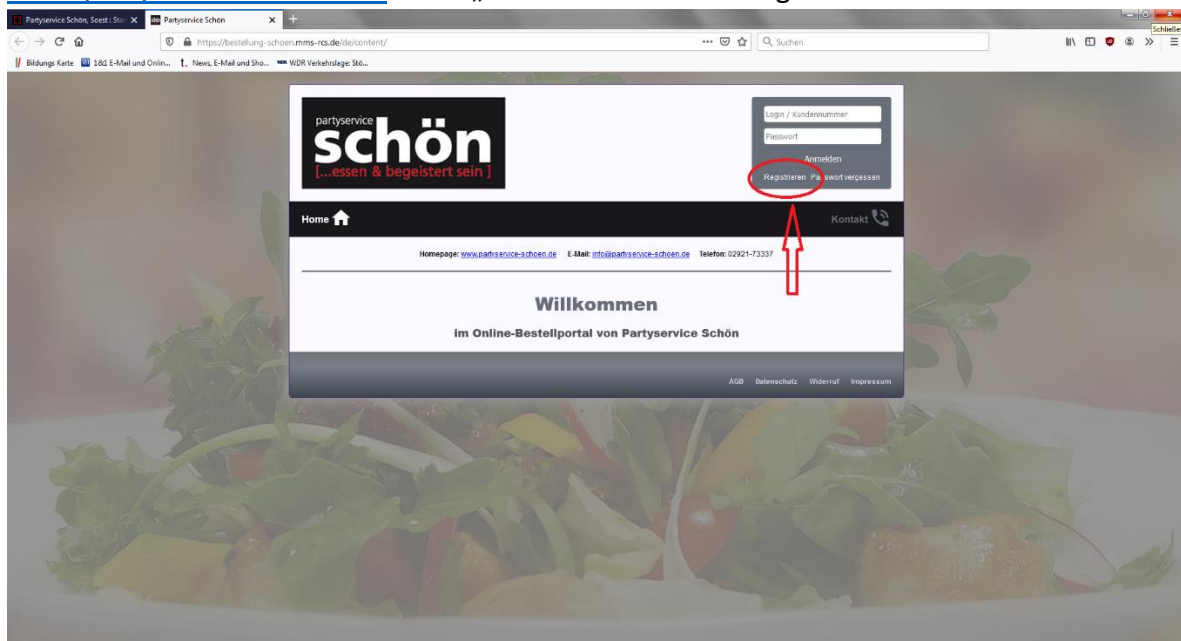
Partyservice Schön, Soest : Star
Partyservice Schön
Schließen
https://bestellung-schoen.mms-rcs.de/de/content/
Suchen
Bildungs Karte
1&1 E-Mail und Onlin...
News, E-Mail und Sho...
WDR Verkehrslage: Stö...

partyservice
schön
[...essen & begeistert sein ]

Login / Kundennummer
Passwort
Anmelden
Registrieren
Passwort vergessen

Home
Kontakt

Homepage: www.partyservice-schoen.de E-Mail: info@partyservice-schoen.de Telefon: 02921-73337

Willkommen

im Online-Bestellportal von Partyservice Schön

AGB Datenschutz Widerruf Impressum